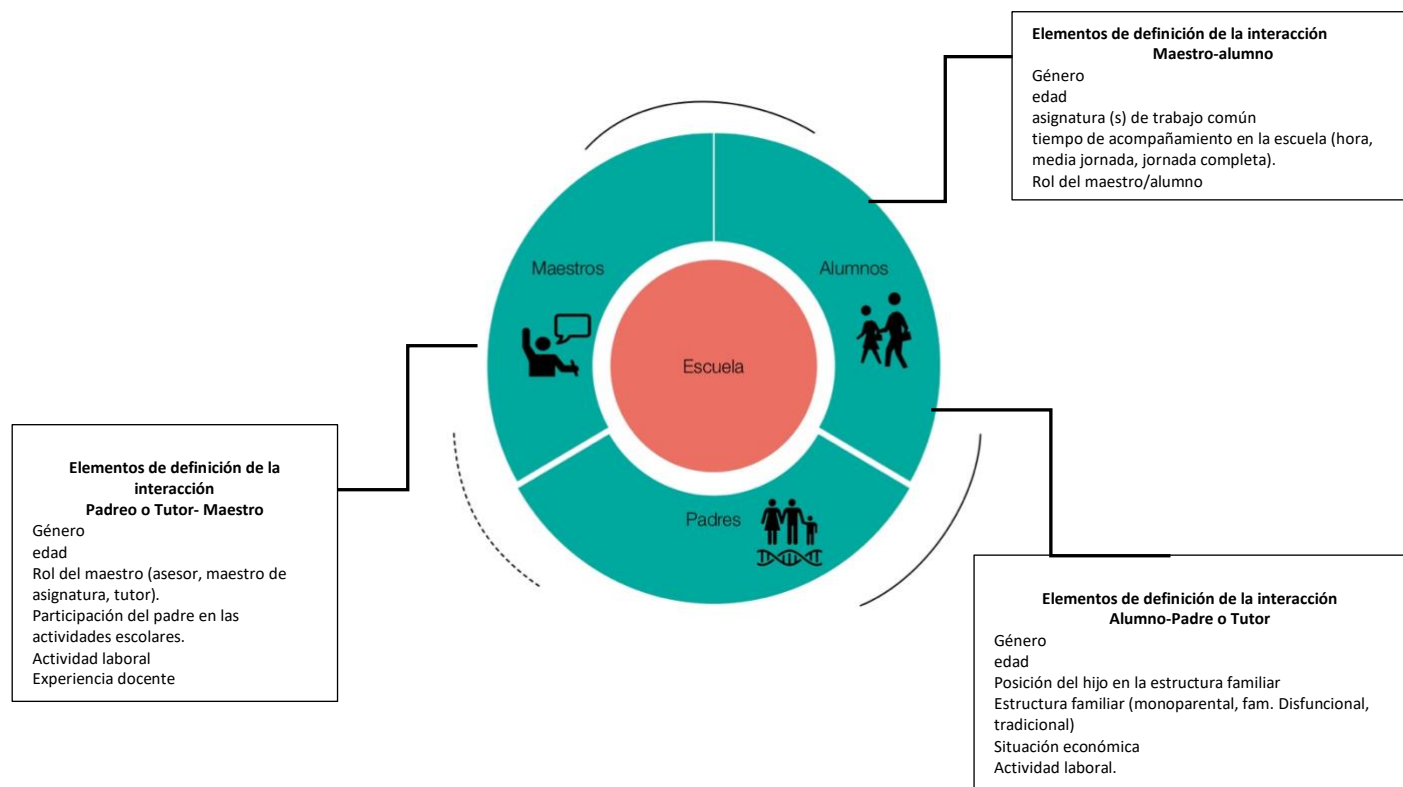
Elementos de definición de la interacción
Maestro-alumno
Género
edad
asignatura (s) de trabajo común
tiempo de acompañamiento en la escuela (hora, media jornada, jornada completa).
Rol del maestro/alumno

Maestros

Alumnos

Escuela

Padres

Elementos de definición de la interacción
Padreo o Tutor- Maestro
Género
edad
Rol del maestro (asesor, maestro de asignatura, tutor).
Participación del padre en las actividades escolares.
Actividad laboral
Experiencia docente

Elementos de definición de la interacción
Alumno-Padre o Tutor
Género
edad
Posición del hijo en la estructura familiar
Estructura familiar (monoparental, fam. Disfuncional, tradicional)
Situación económica
Actividad laboral.